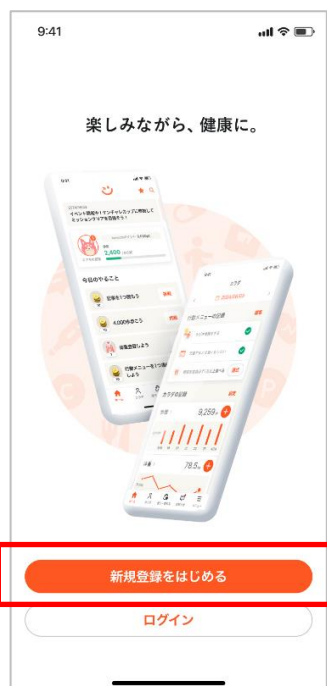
9:41

楽しみながら、健康に。

イベント開催中!
2,400
今日のやること
記事を1つ読もう
4,000歩あるこう
体重登録しよう
行動メニューを1つ実施しよう

カラダ
行動メニューの記録
9,259歩
78.5kg

新規登録をはじめる

ログイン